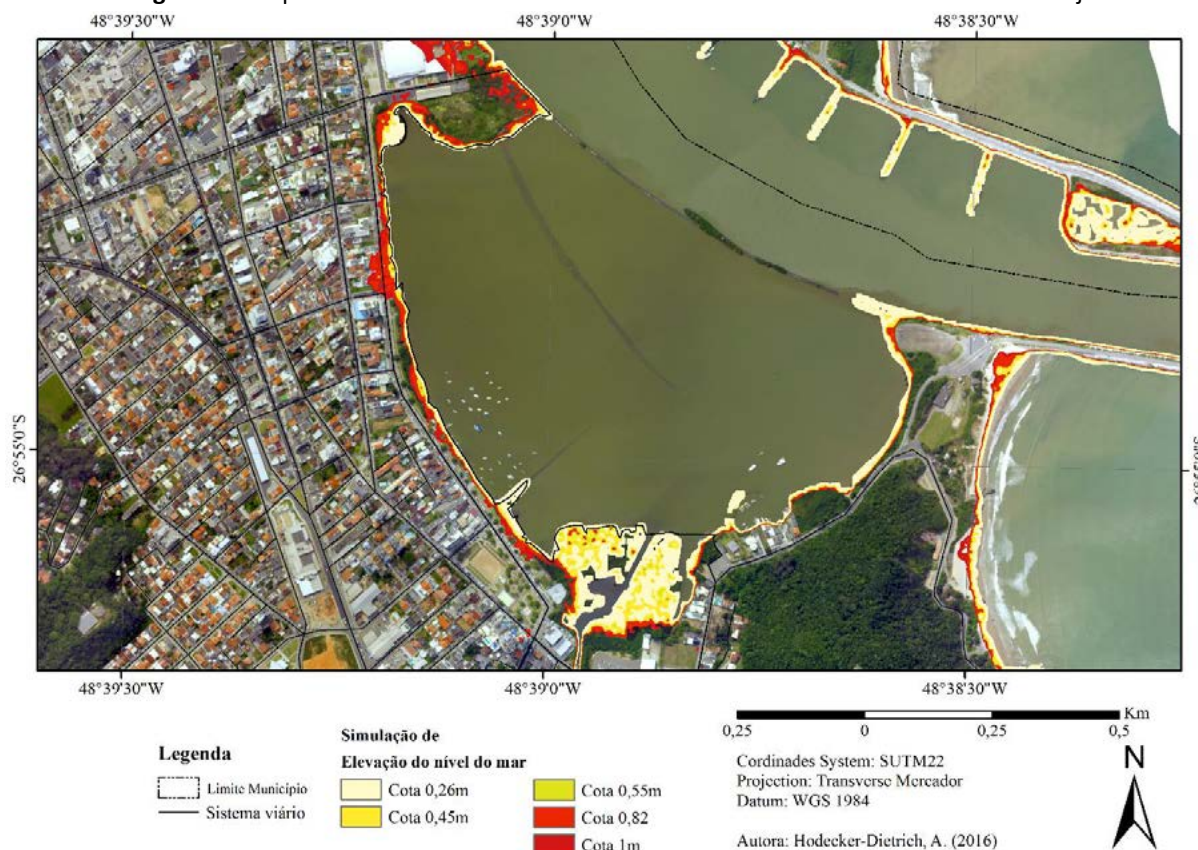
48°39'30"W
48°39'0"W
48°38'30"W

26°55'0"S

48°39'30"W
48°39'0"W
48°38'30"W

0,25 0 0,25 0,5
Km

Legenda
Limite Município
Sistema viário

Simulação de Elevação do nível do mar
Cota 0,26m
Cota 0,45m
Cota 0,55m
Cota 0,82
Cota 1m

Cordinades System: SUTM22
Projection: Transverse Mercador
Datum: WGS 1984

Autora: Hodecker-Dietrich, A. (2016)

N